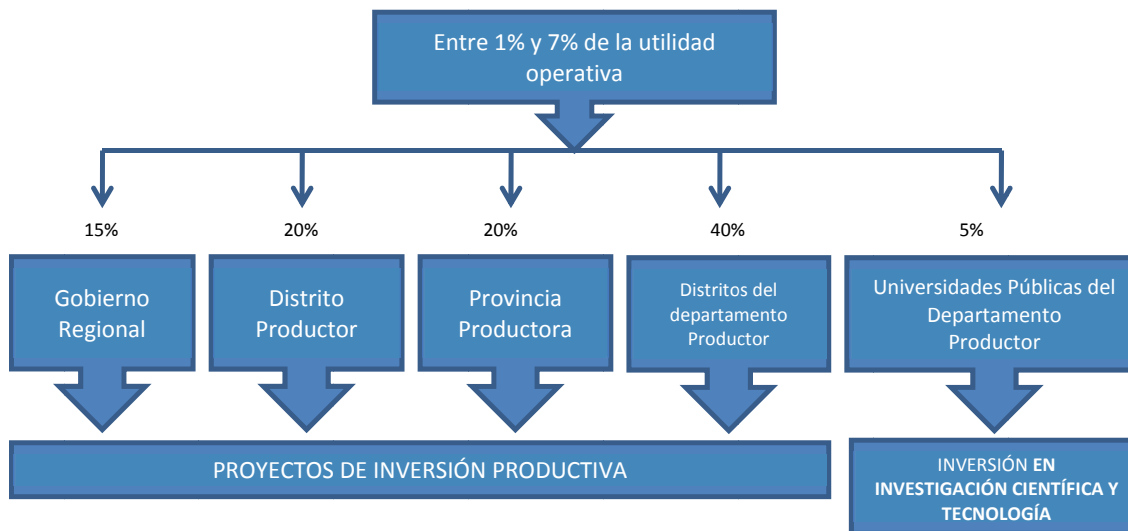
Entre 1% y 7% de la utilidad operativa

15%

Gobierno Regional

20%

Distrito Productor

20%

Provincia Productora

40%

Distritos del departamento Productor

5%

Universidades Públicas del Departamento Productor

PROYECTOS DE INVERSIÓN PRODUCTIVA

INVERSIÓN EN INVESTIGACIÓN CIENTÍFICA Y TECNOLOGÍA